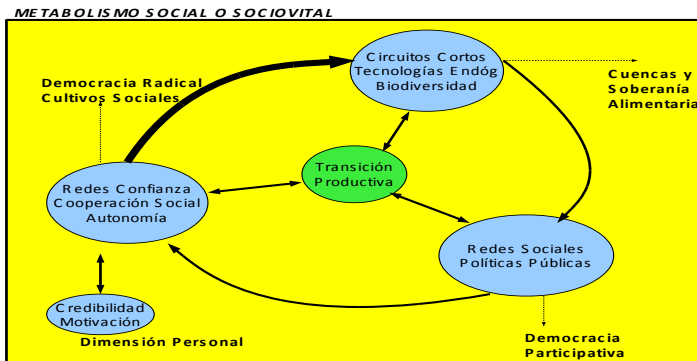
METABOLISMO SOCIAL O SOCIOVITAL

Circuitos Cortos
Tecnologías Endóg
Biodiversidad

Cuencas y
Soberanía
Alimentaria

Democracia Radical
Cultivos Sociales

Transición
Productiva

Redes Confianza
Cooperación Social
Autonomía

Redes Sociales
Políticas Públicas

Credibilidad
Motivación

Dimensión Personal

Democracia
Participativa